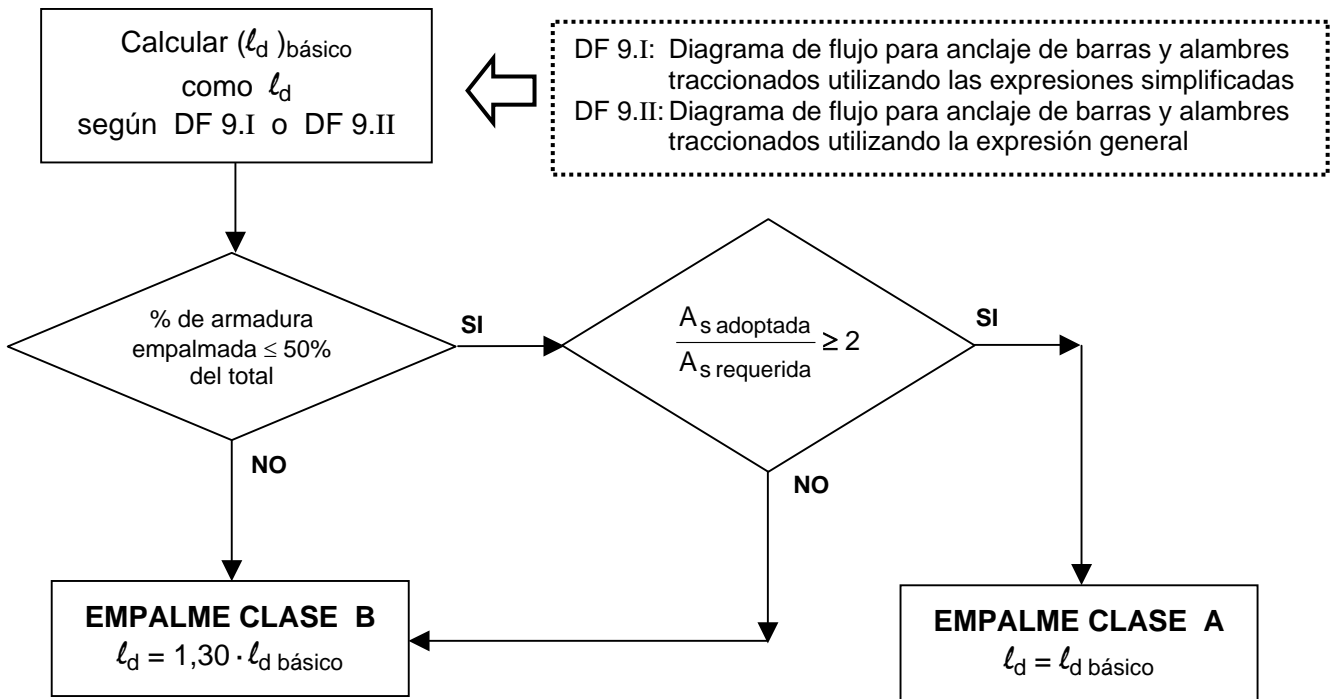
Calcular $(\ell_d)_{\text{básico}}$ como $\ell_d$ según DF 9.I o DF 9.II

DF 9.I: Diagrama de flujo para anclaje de barras y alambres traccionados utilizando las expresiones simplificadas
DF 9.II: Diagrama de flujo para anclaje de barras y alambres traccionados utilizando la expresión general

% de armadura empalmada $\leq$ 50% del total

SI

$\frac{A_{s\ \text{adoptada}}}{A_{s\ \text{requerida}}} \geq 2$

SI

NO

NO

EMPALME CLASE B
$\ell_d = 1{,}30 \cdot \ell_{d\ \text{básico}}$

EMPALME CLASE A
$\ell_d = \ell_{d\ \text{básico}}$